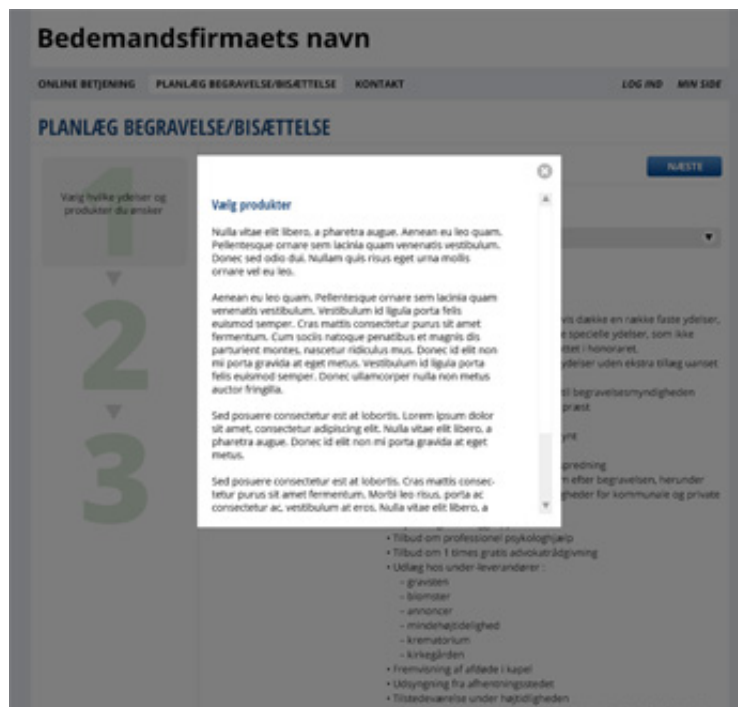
Bedemandsfirmaets navn

ONLINE BETJENING PLANLÆG BEGRAVELSE/BISÆTTELSE KONTAKT LOG IND MIN SIDE

PLANLÆG BEGRAVELSE/BISÆTTELSE

Vælg hvilke ydelser og produkter du ønsker

1

2

3

NÆSTE

Vælg produkter

Nulla vitae elit libero, a pharetra augue. Aenean eu leo quam. Pellentesque ornare sem lacinia quam venenatis vestibulum. Donec sed odio dui. Nullam quis risus eget urna mollis ornare vel eu leo.

Aenean eu leo quam. Pellentesque ornare sem lacinia quam venenatis vestibulum. Vestibulum id ligula porta felis euismod semper. Cras mattis consectetur purus sit amet fermentum. Cum sociis natoque penatibus et magnis dis parturient montes, nascetur ridiculus mus. Donec id elit non mi porta gravida at eget metus. Vestibulum id ligula porta felis euismod semper. Donec ullamcorper nulla non metus auctor fringilla.

Sed posuere consectetur est at lobortis. Lorem ipsum dolor sit amet, consectetur adipiscing elit. Nulla vitae elit libero, a pharetra augue. Donec id elit non mi porta gravida at eget metus.

Sed posuere consectetur est at lobortis. Cras mattis consectetur purus sit amet fermentum. Morbi leo risus, porta ac consectetur ac, vestibulum at eros. Nulla vitae elit libero, a

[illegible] dække en række faste ydelser, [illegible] specielle ydelser, som ikke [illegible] honoraret. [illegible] ydelser uden ekstra tillæg uanset

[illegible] begravelsesmyndigheden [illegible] præst

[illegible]

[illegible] spredning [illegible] efter begravelsen, herunder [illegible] heder for kommunale og private

• Tilbud om professionel psykologhjælp
• Tilbud om 1 times gratis advokatrådgivning
• Udlæg hos under-leverandører :
- gravsten
- blomster
- annoncer
- mindehøjtidelighed
- krematorium
- kirkegården
• Fremvisning af afdøde i kapel
• Udsyngning fra afhentningsstedet
• Tilstedeværelse under højtideligheden